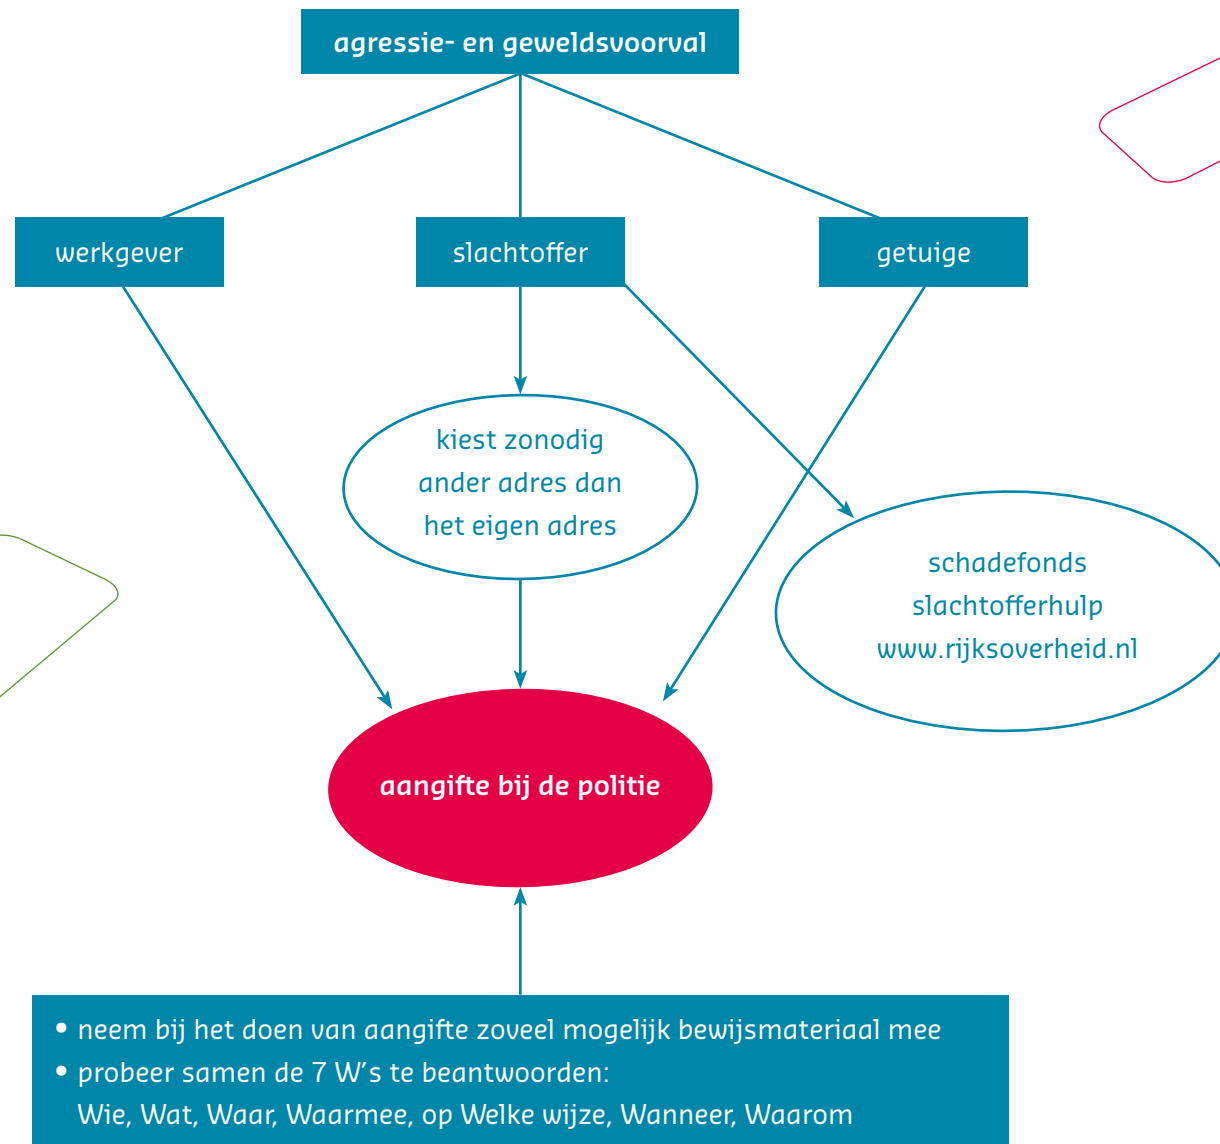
agressie- en geweldsvoorval

werkgever

slachtoffer

getuige

kiest zonodig ander adres dan het eigen adres

schadefonds slachtofferhulp www.rijksoverheid.nl

aangifte bij de politie

• neem bij het doen van aangifte zoveel mogelijk bewijsmateriaal mee
• probeer samen de 7 W's te beantwoorden: Wie, Wat, Waar, Waarmee, op Welke wijze, Wanneer, Waarom